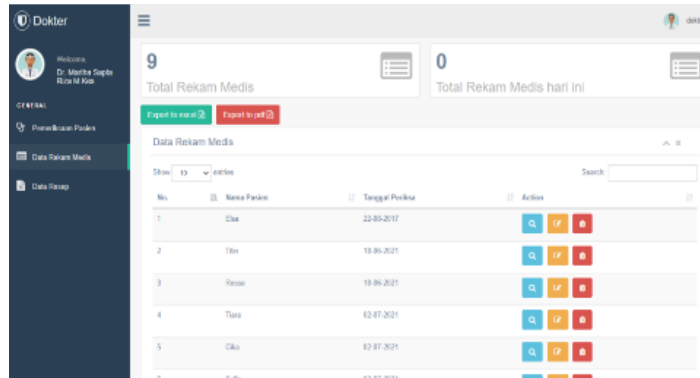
Dokter

Welcome,
Dr. Martha Septa Riza M.Kes

GENERAL

Pemeriksaan Pasien

Data Rekam Medis

Data Resep

≡

deki

9
Total Rekam Medis

0
Total Rekam Medis hari ini

Export to excel

Export to pdf

Data Rekam Medis

Show 10 entries

Search:

| No. | Nama Pasien | Tanggal Periksa | Action |
|---|---|---|---|
| 1 | Elsa | 22-03-2017 | |
| 2 | Tito | 18-06-2021 | |
| 3 | Rosse | 18-06-2021 | |
| 4 | Tiara | 02-07-2021 | |
| 5 | Ciko | 02-07-2021 | |
| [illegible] | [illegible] | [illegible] | |